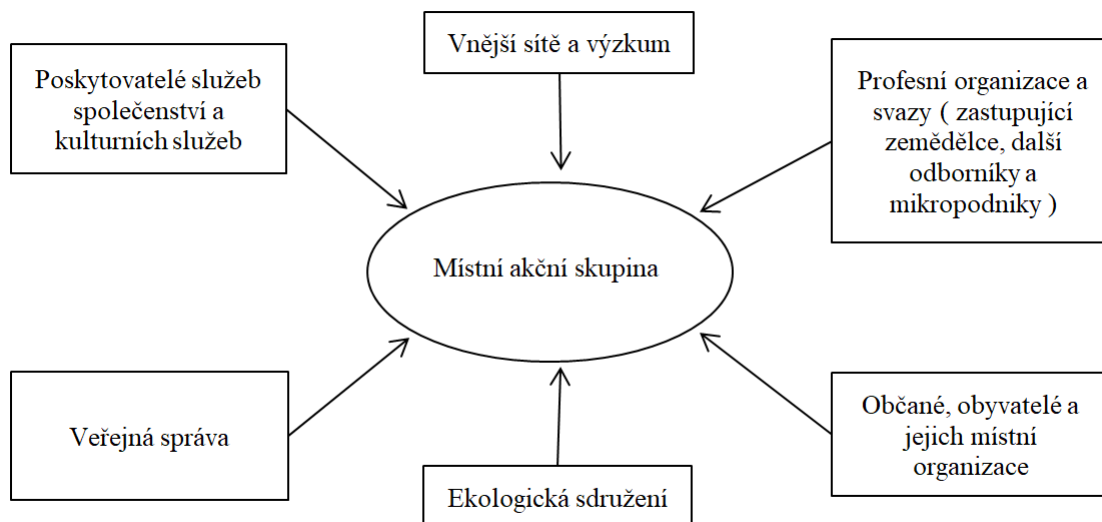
Vnější sítě a výzkum

Poskytovatelé služeb společenství a kulturních služeb

Profesní organizace a svazy ( zastupující zemědělce, další odborníky a mikropodniky )

Místní akční skupina

Veřejná správa

Občané, obyvatelé a jejich místní organizace

Ekologická sdružení